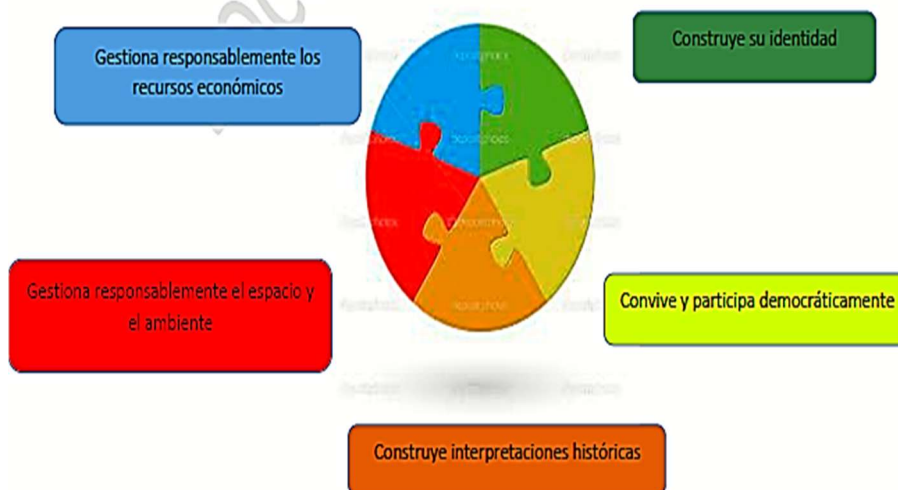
Gestiona responsablemente los recursos económicos

Construye su identidad

Gestiona responsablemente el espacio y el ambiente

Convive y participa democráticamente

Construye interpretaciones históricas